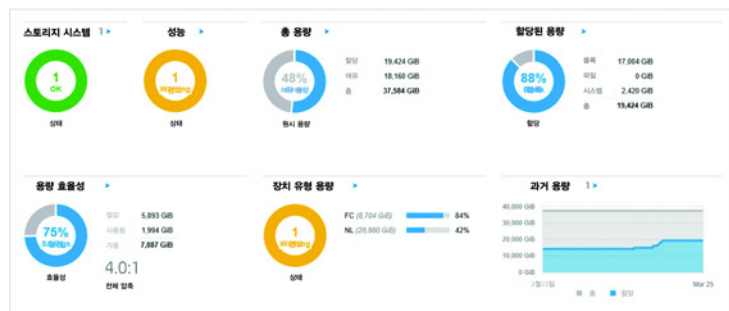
스토리지 시스템 1

1
OK

상태

성능

1
Warning

상태

총 용량

48%
여유 공간

할당 19,424 GiB
여유 18,160 GiB
총 37,584 GiB

원시 용량

할당된 용량

88%
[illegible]

블록 17,004 GiB
파일 0 GiB
시스템 2,420 GiB
총 19,424 GiB

할당

용량 효율성

75%
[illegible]

할당 5,893 GiB
사용됨 1,994 GiB
가용 7,887 GiB

4.0:1
전체 압축

효율성

장치 유형 용량

1
Warning

상태

FC (8,704 GiB) 84%
NL (28,880 GiB) 42%

과거 용량 1

40,000 GiB
30,000 GiB
20,000 GiB
10,000 GiB
0 GiB

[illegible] Mar 25

총 할당